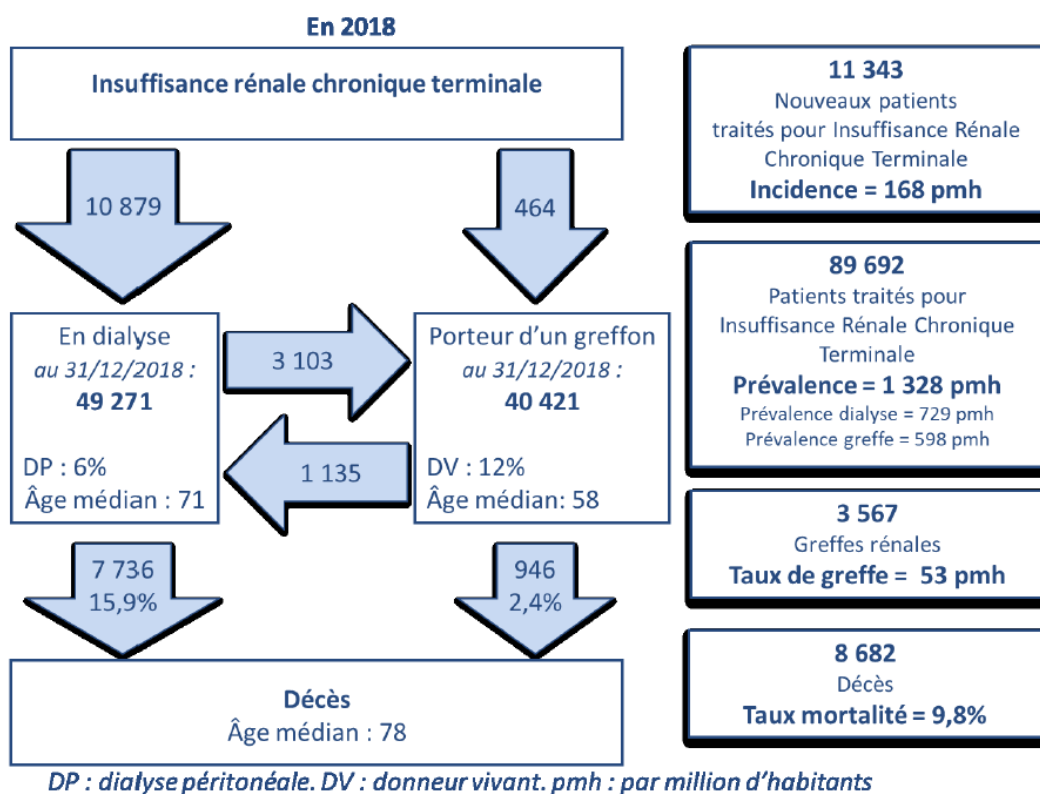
En 2018

Insuffisance rénale chronique terminale

10 879

464

En dialyse
au 31/12/2018 :
49 271

DP : 6%
Âge médian : 71

3 103

1 135

Porteur d'un greffon
au 31/12/2018 :
40 421

DV : 12%
Âge médian: 58

7 736
15,9%

946
2,4%

Décès
Âge médian : 78

11 343
Nouveaux patients traités pour Insuffisance Rénale Chronique Terminale
Incidence = 168 pmh

89 692
Patients traités pour Insuffisance Rénale Chronique Terminale
Prévalence = 1 328 pmh
Prévalence dialyse = 729 pmh
Prévalence greffe = 598 pmh

3 567
Greffes rénales
Taux de greffe = 53 pmh

8 682
Décès
Taux mortalité = 9,8%

DP : dialyse péritonéale. DV : donneur vivant. pmh : par million d'habitants